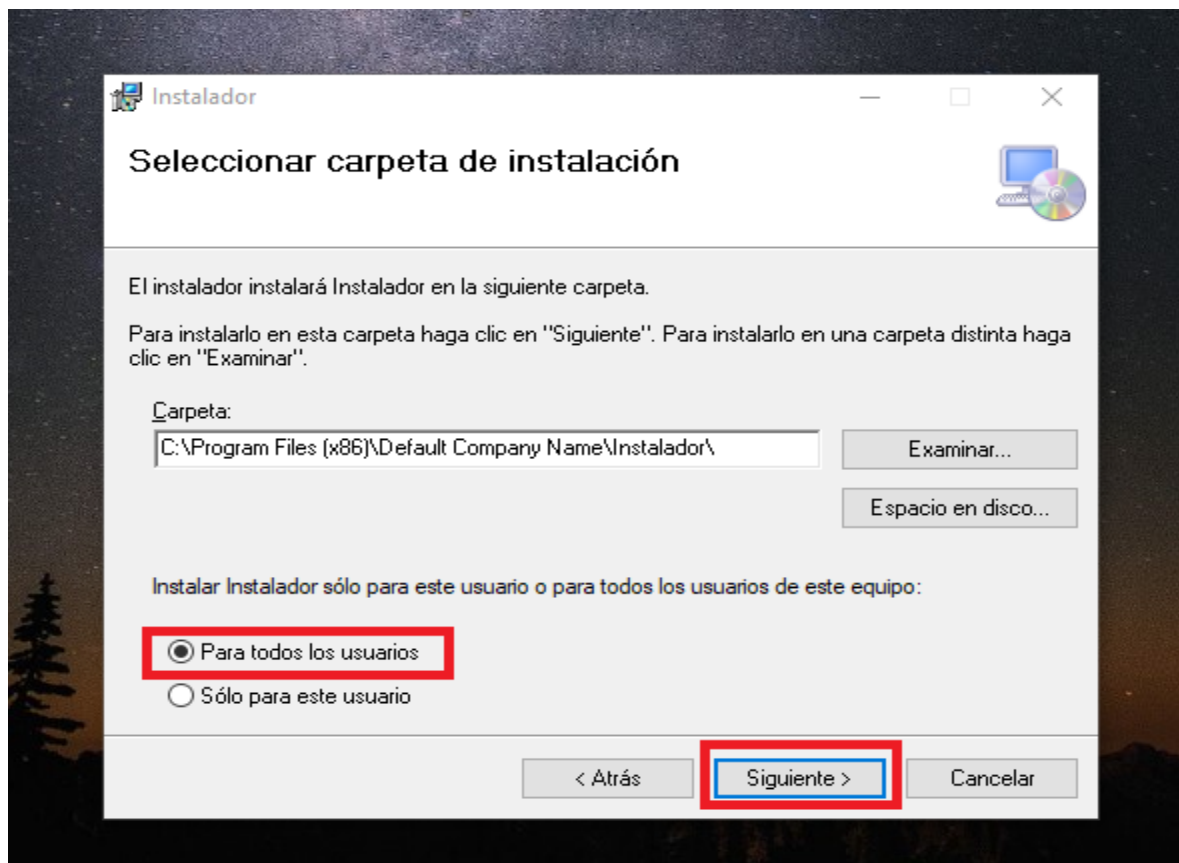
Instalador

Seleccionar carpeta de instalación

El instalador instalará Instalador en la siguiente carpeta.

Para instalarlo en esta carpeta haga clic en "Siguiente". Para instalarlo en una carpeta distinta haga clic en "Examinar".

Carpeta:

C:\Program Files (x86)\Default Company Name\Instalador\

Examinar...

Espacio en disco...

Instalar Instalador sólo para este usuario o para todos los usuarios de este equipo:

Para todos los usuarios

Sólo para este usuario

< Atrás

Siguiente >

Cancelar